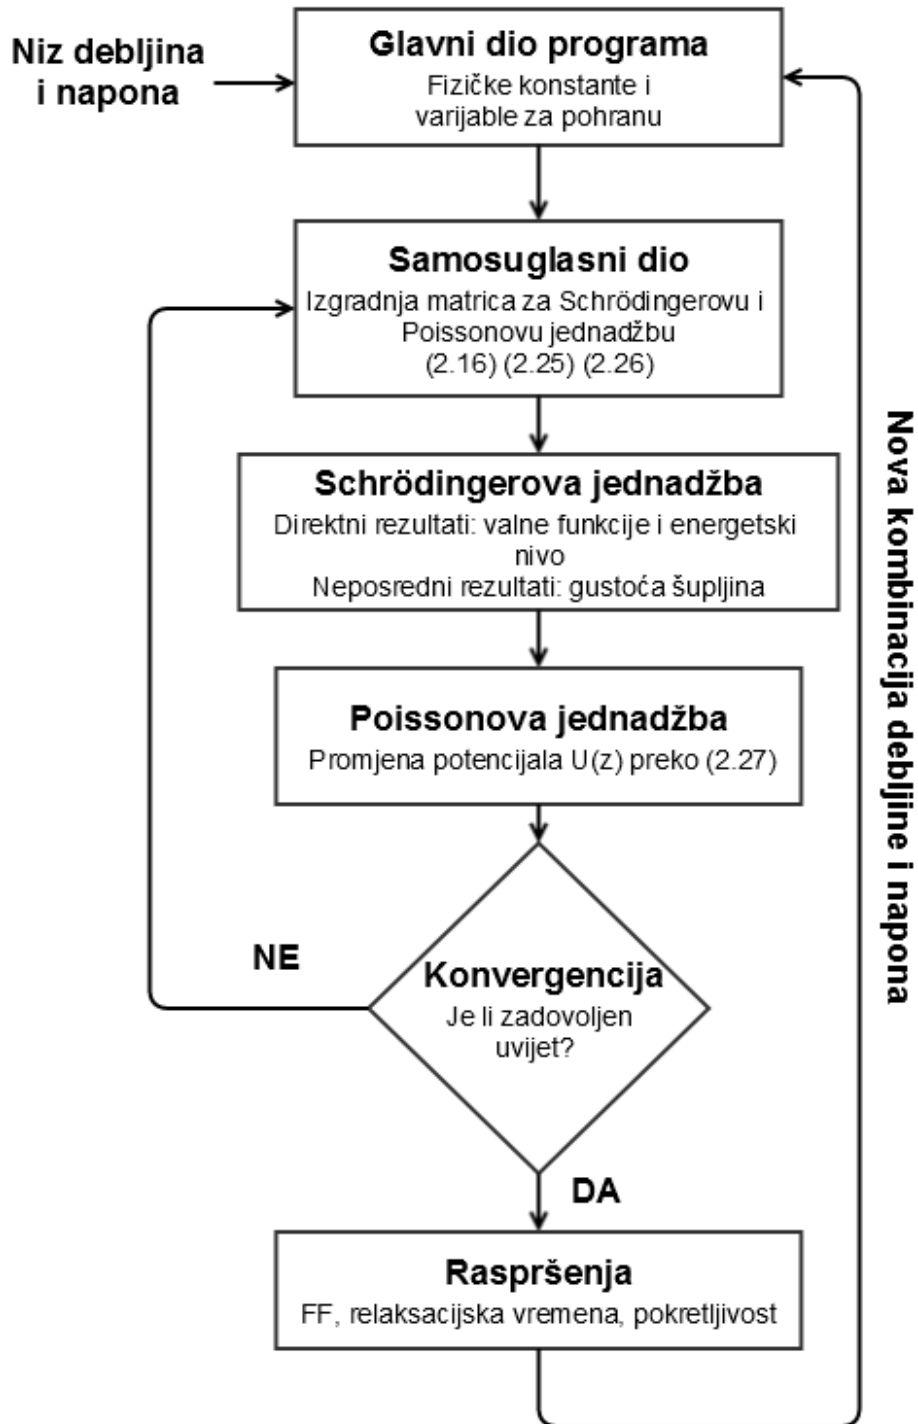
Niz debljina i napona

Glavni dio programa
Fizičke konstante i varijable za pohranu

Samosuglasni dio
Izgradnja matrica za Schrödingerovu i Poissonovu jednadžbu (2.16) (2.25) (2.26)

Schrödingerova jednadžba
Direktni rezultati: valne funkcije i energetski nivo
Neposredni rezultati: gustoća šupljina

Poissonova jednadžba
Promjena potencijala U(z) preko (2.27)

NE

Konvergencija
Je li zadovoljen uvijet?

DA

Raspršenja
FF, relaksacijska vremena, pokretljivost

Nova kombinacija debljine i napona